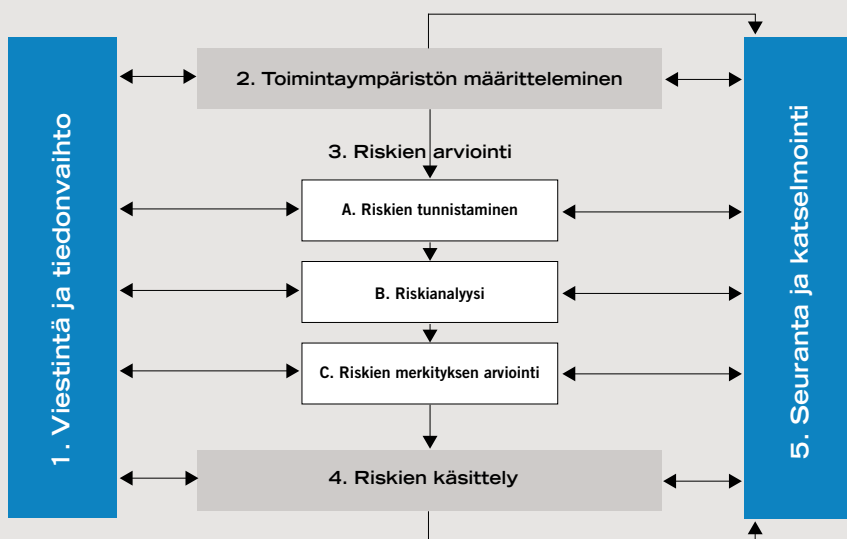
1. Viestintä ja tiedonvaihto

2. Toimintaympäristön määritteleminen

3. Riskien arviointi

A. Riskien tunnistaminen

B. Riskianalyysi

C. Riskien merkityksen arviointi

4. Riskien käsittely

5. Seuranta ja katselmointi